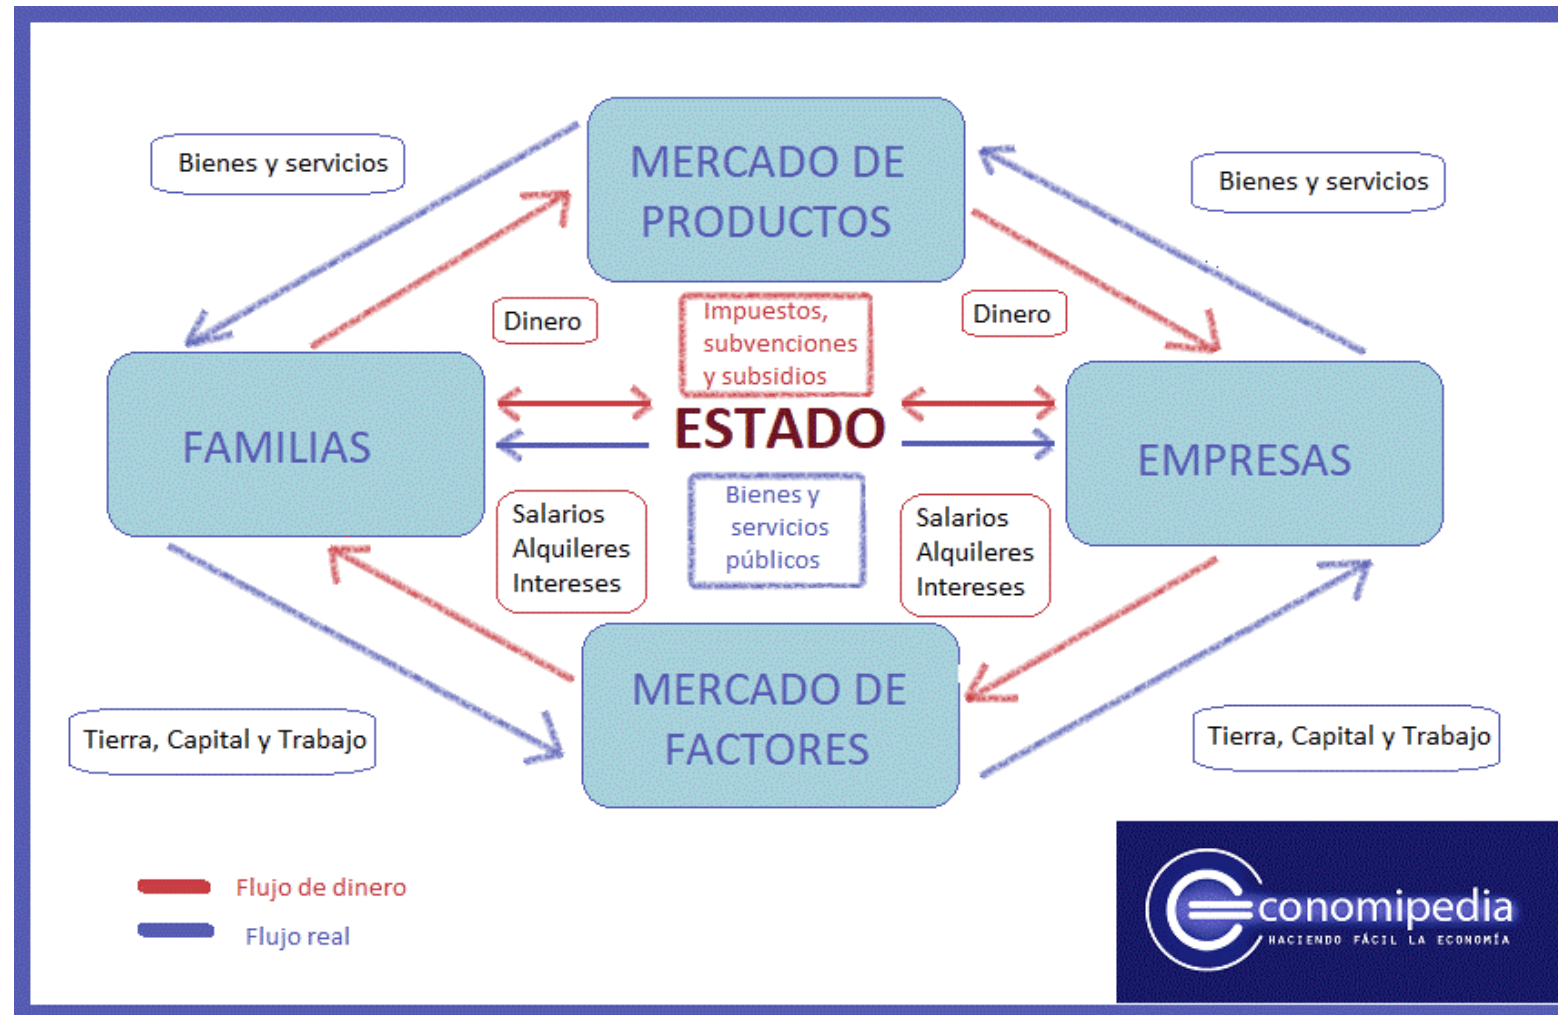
Bienes y servicios

MERCADO DE PRODUCTOS

Bienes y servicios

Dinero

Impuestos, subvenciones y subsidios

Dinero

FAMILIAS

ESTADO

EMPRESAS

Salarios
Alquileres
Intereses

Bienes y servicios públicos

Salarios
Alquileres
Intereses

MERCADO DE FACTORES

Tierra, Capital y Trabajo

Tierra, Capital y Trabajo

Flujo de dinero

Flujo real

Economipedia
HACIENDO FÁCIL LA ECONOMÍA